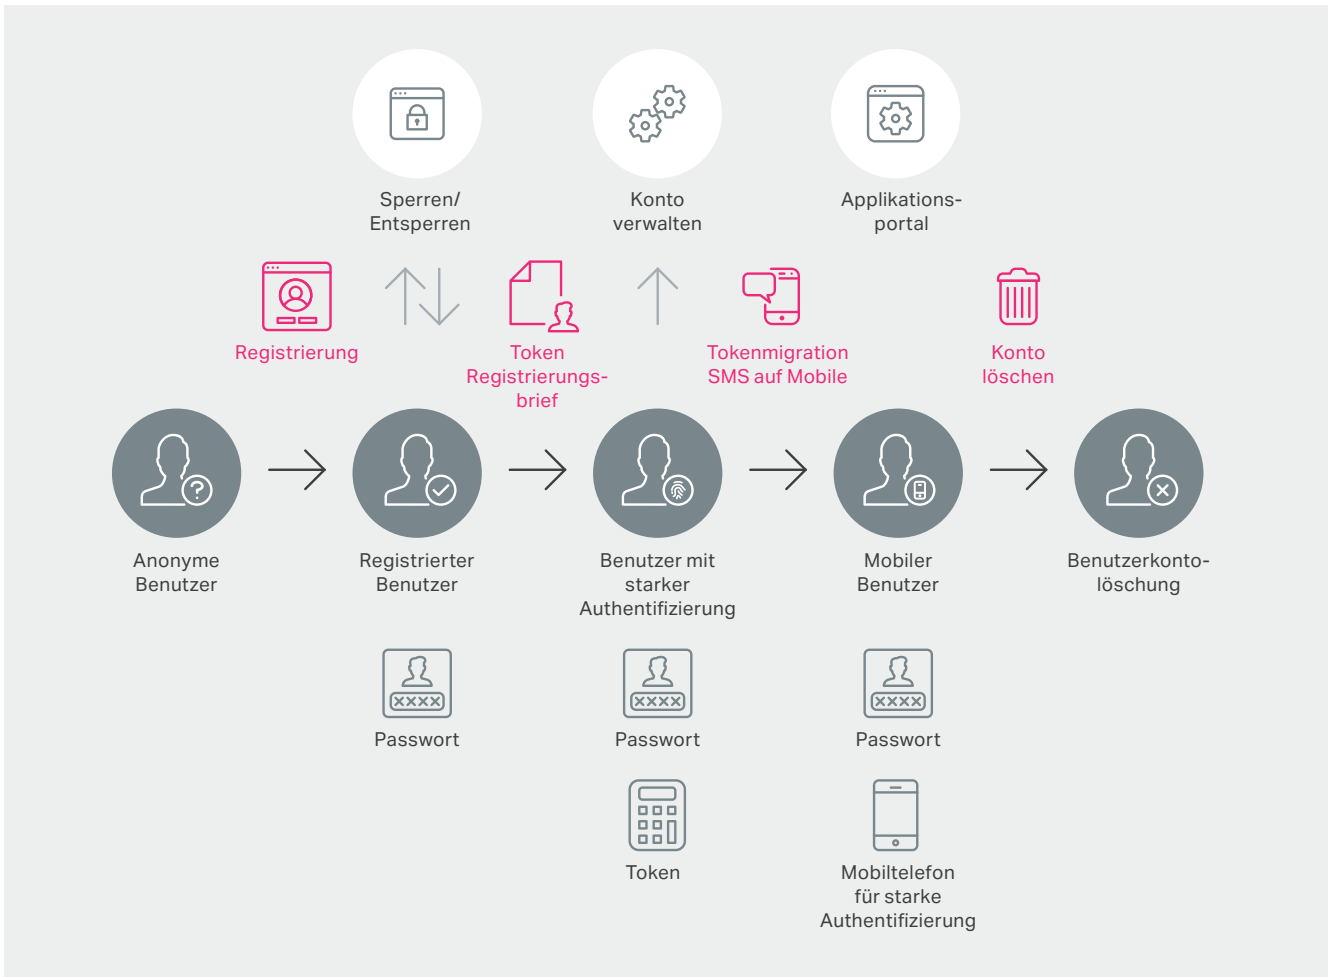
Sperren/
Entsperren

Konto
verwalten

Applikations-
portal

Registrierung

Token
Registrierungs-
brief

Tokenmigration
SMS auf Mobile

Konto
löschen

Anonyme
Benutzer

Registrierter
Benutzer

Benutzer mit
starker
Authentifizierung

Mobiler
Benutzer

Benutzerkonto-
löschung

XXXX
Passwort

XXXX
Passwort

XXXX
Passwort

Token

Mobiltelefon
für starke
Authentifizierung